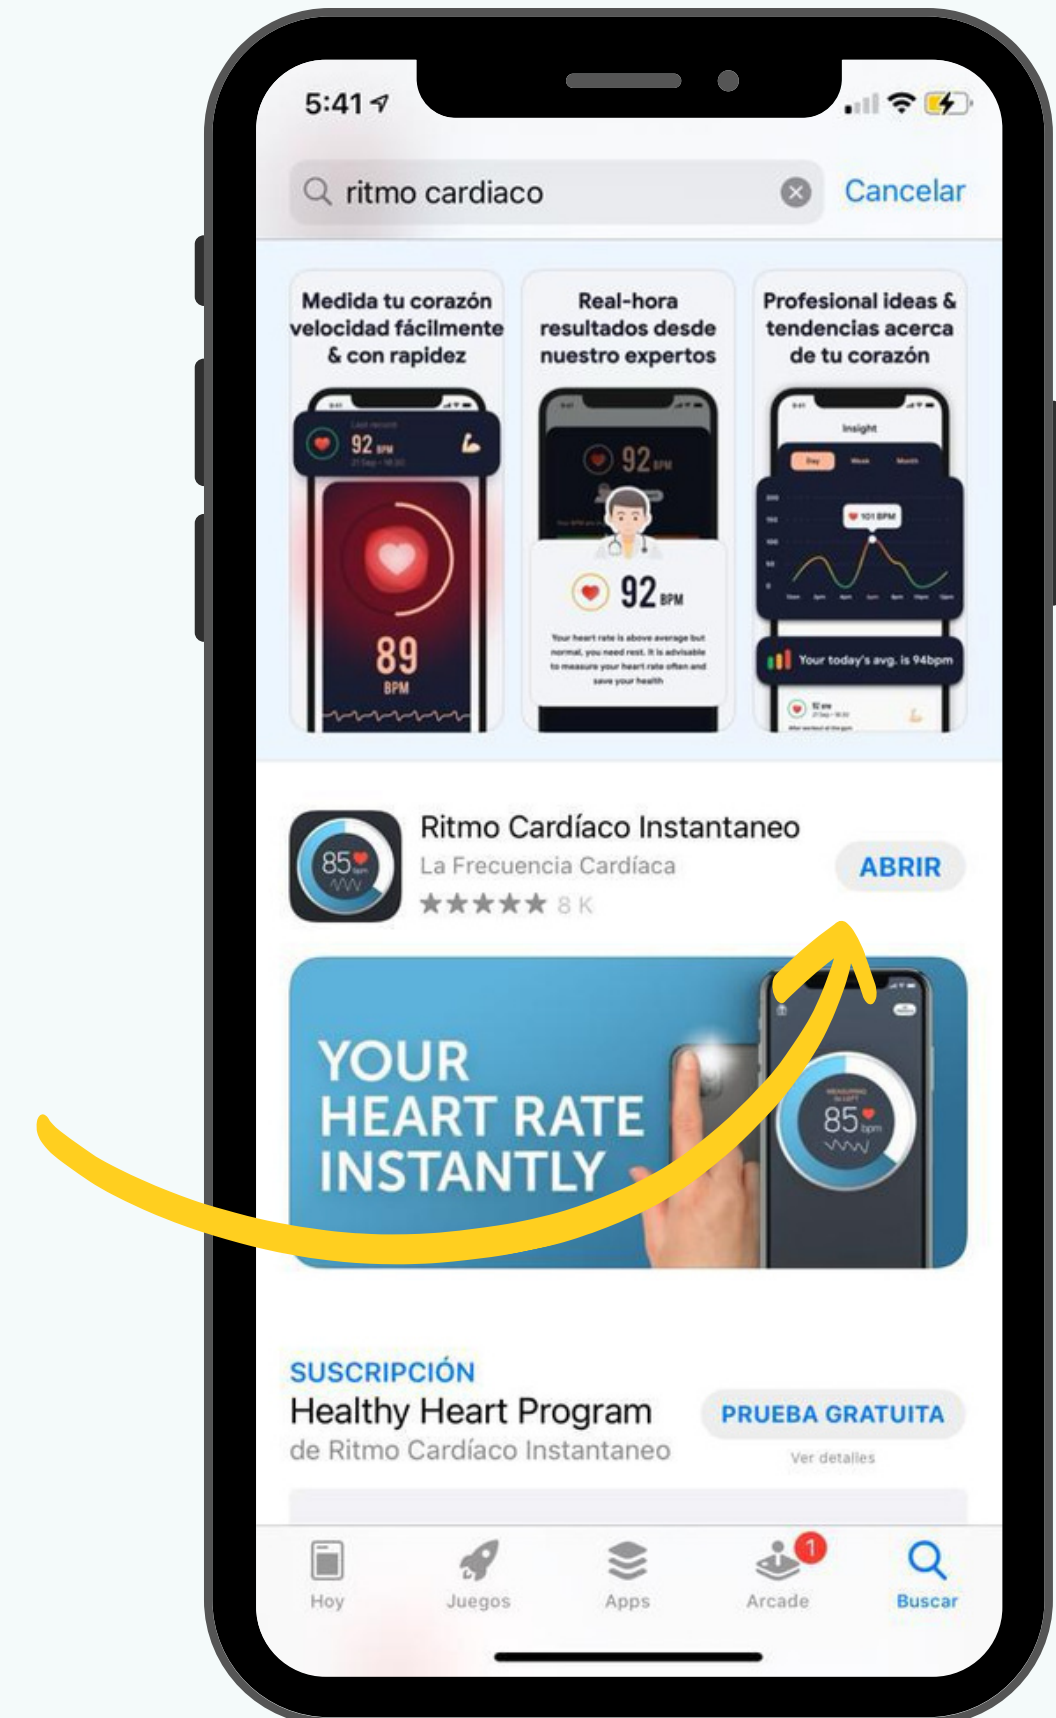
5:41

ritmo cardiaco

Cancelar

Medida tu corazón velocidad fácilmente & con rapidez

92 BPM

89 BPM

Real-hora resultados desde nuestro expertos

92 BPM

92 BPM

Your heart rate is above average but normal, you need rest. It is advisable to measure your heart rate often and save your health

Profesional ideas & tendencias acerca de tu corazón

Insight

Day Week Month

101 BPM

Your today's avg. is 94bpm

Ritmo Cardíaco Instantaneo

La Frecuencia Cardíaca

★★★★★ 8 K

ABRIR

85

YOUR HEART RATE INSTANTLY

85 bpm

SUSCRIPCIÓN

Healthy Heart Program

de Ritmo Cardíaco Instantaneo

PRUEBA GRATUITA

Ver detalles

Hoy

Juegos

Apps

1

Arcade

Buscar